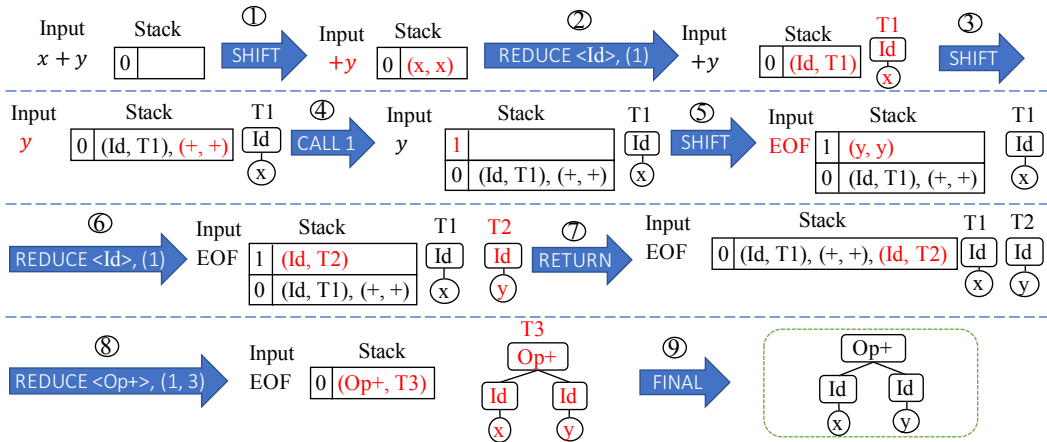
Input
$x + y$

Stack
| 0 | |

①
SHIFT

Input
$+y$

Stack
| 0 | (x, x) |

②
REDUCE <Id>, (1)

Input
$+y$

Stack
| 0 | (Id, T1) |

T1
Id
x

③
SHIFT

Input
$y$

Stack
| 0 | (Id, T1), (+, +) |

T1
Id
x

④
CALL 1

Input
$y$

Stack
| 1 | |
| 0 | (Id, T1), (+, +) |

T1
Id
x

⑤
SHIFT

Input
EOF

Stack
| 1 | (y, y) |
| 0 | (Id, T1), (+, +) |

T1
Id
x

⑥
REDUCE <Id>, (1)

Input
EOF

Stack
| 1 | (Id, T2) |
| 0 | (Id, T1), (+, +) |

T1
Id
x

T2
Id
y

⑦
RETURN

Input
EOF

Stack
| 0 | (Id, T1), (+, +), (Id, T2) |

T1
Id
x

T2
Id
y

⑧
REDUCE <Op+>, (1, 3)

Input
EOF

Stack
| 0 | (Op+, T3) |

T3
Op+
Id
Id
x
y

⑨
FINAL

Op+
Id
Id
x
y